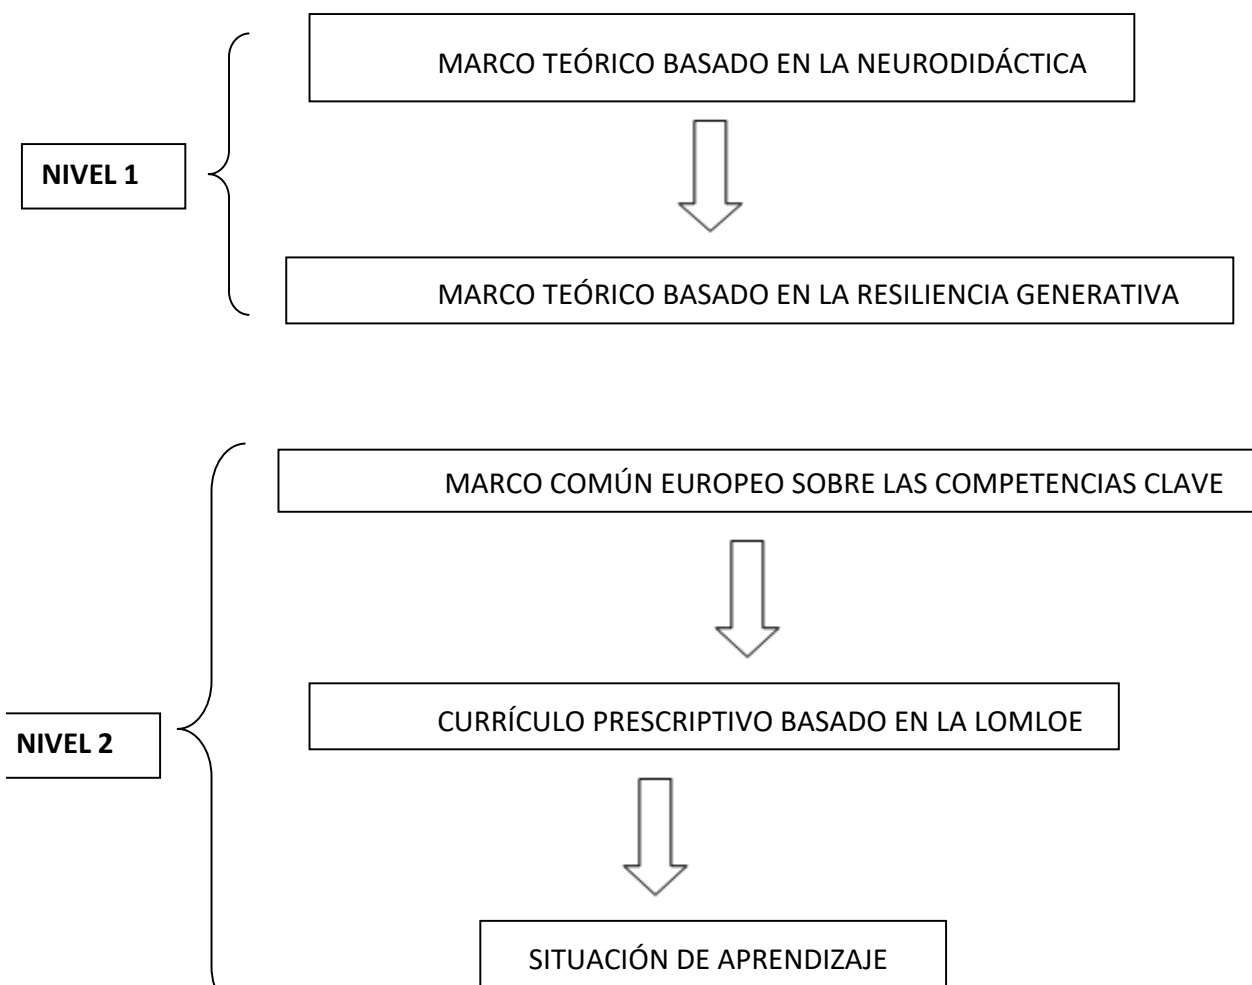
NIVEL 1

MARCO TEÓRICO BASADO EN LA NEURODIDÁCTICA

MARCO TEÓRICO BASADO EN LA RESILIENCIA GENERATIVA

NIVEL 2

MARCO COMÚN EUROPEO SOBRE LAS COMPETENCIAS CLAVE

CURRÍCULO PRESCRIPTIVO BASADO EN LA LOMLOE

SITUACIÓN DE APRENDIZAJE